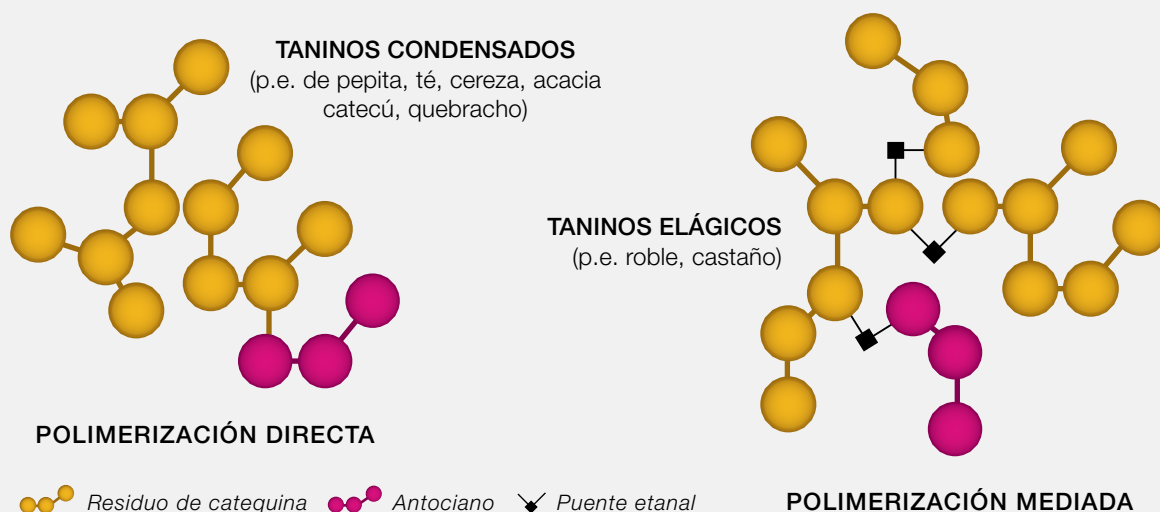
TANINOS CONDENSADOS
(p.e. de pepita, té, cereza, acacia catecú, quebracho)

TANINOS ELÁGICOS
(p.e. roble, castaño)

POLIMERIZACIÓN DIRECTA

Residuo de catequina Antociano Puente etanal

POLIMERIZACIÓN MEDIADA